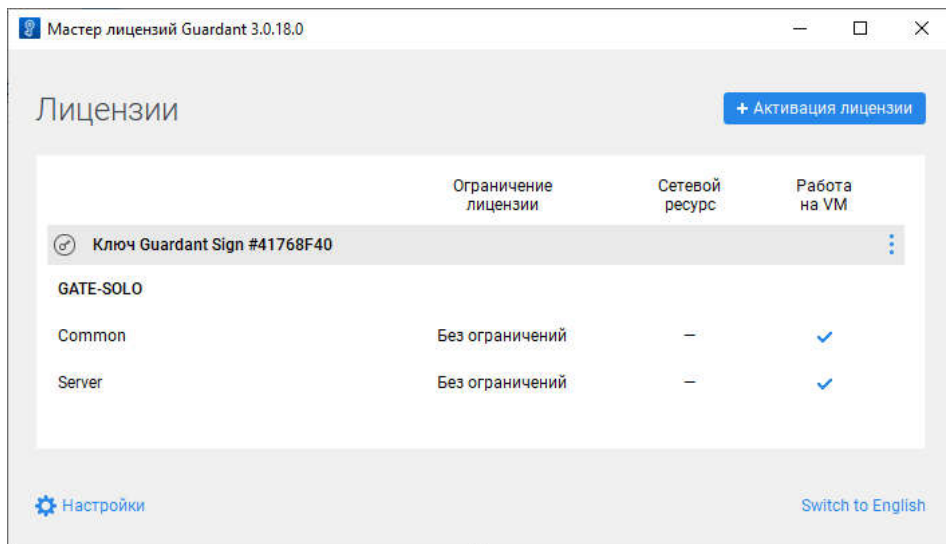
Мастер лицензий Guardant 3.0.18.0

Лицензии

+ Активация лицензии

| | Ограничение лицензии | Сетевой ресурс | Работа на VM |
|---|---|---|---|
| Ключ Guardant Sign #41768F40 | | | |
| GATE-SOLO | | | |
| Common | Без ограничений | – | ✓ |
| Server | Без ограничений | – | ✓ |

Настройки

Switch to English